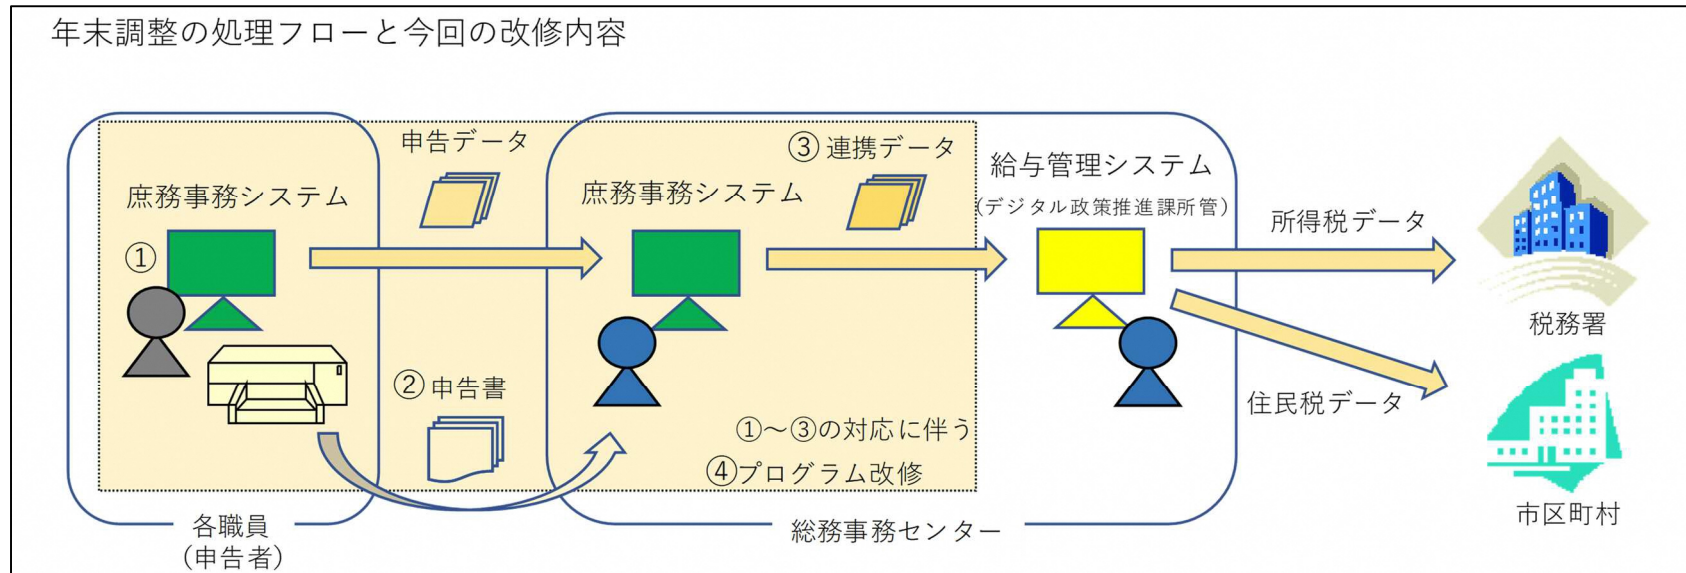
年末調整の処理フローと今回の改修内容

申告データ

③ 連携データ

給与管理システム
(デジタル政策推進課所管)

庶務事務システム

庶務事務システム

①

所得税データ

税務署

② 申告書

①～③の対応に伴う

④プログラム改修

住民税データ

市区町村

各職員
(申告者)

総務事務センター